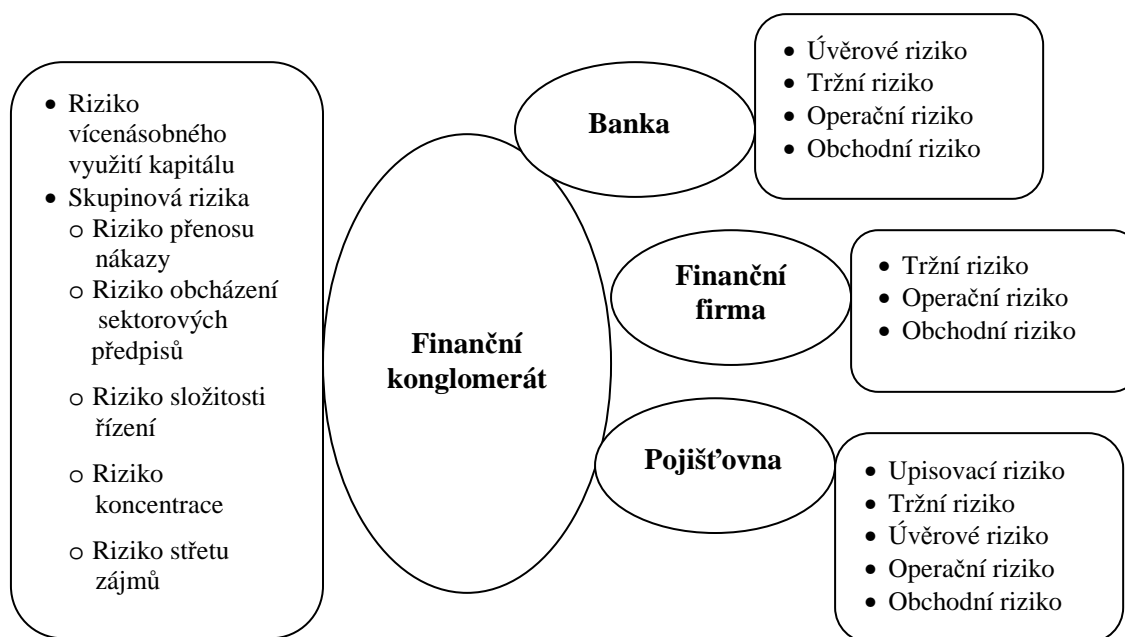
- Riziko vícenásobného využití kapitálu
- Skupinová rizika
  - o Riziko přenosu nákazy
  - o Riziko obcházení sektorových předpisů
  - o Riziko složitosti řízení
  - o Riziko koncentrace
  - o Riziko střetu zájmů

Finanční konglomerát

Banka

- Úvěrové riziko
- Tržní riziko
- Operační riziko
- Obchodní riziko

Finanční firma

- Tržní riziko
- Operační riziko
- Obchodní riziko

Pojišťovna

- Upisovací riziko
- Tržní riziko
- Úvěrové riziko
- Operační riziko
- Obchodní riziko